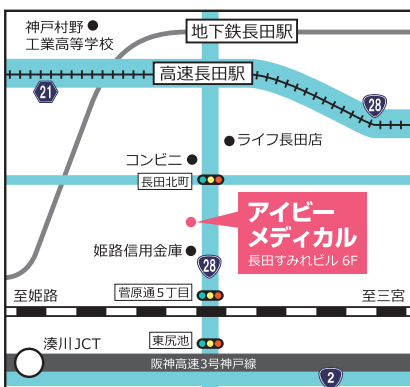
神戸村野
工業高等学校

地下鉄長田駅

高速長田駅

21

28

ライフ長田店

コンビニ

長田北町

アイビー
メディカル
長田すみれビル 6F

姫路信用金庫

28

至姫路

菅原通5丁目

至三宮

湊川JCT

東尻池

阪神高速3号神戸線

2